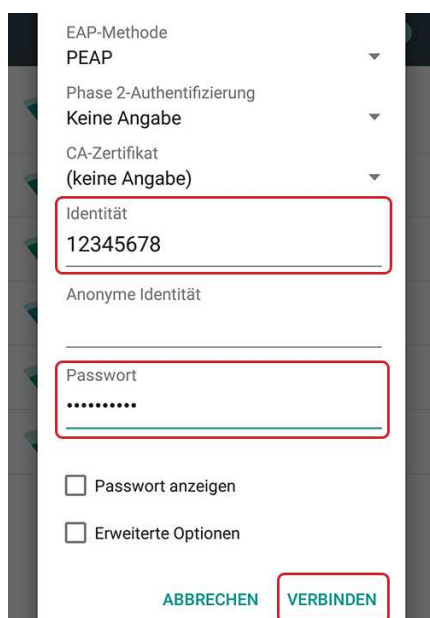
EAP-Methode
PEAP

Phase 2-Authentifizierung
Keine Angabe

CA-Zertifikat
(keine Angabe)

Identität
12345678

Anonyme Identität

Passwort
••••••••••

Passwort anzeigen

Erweiterte Optionen

ABBRECHEN VERBINDEN